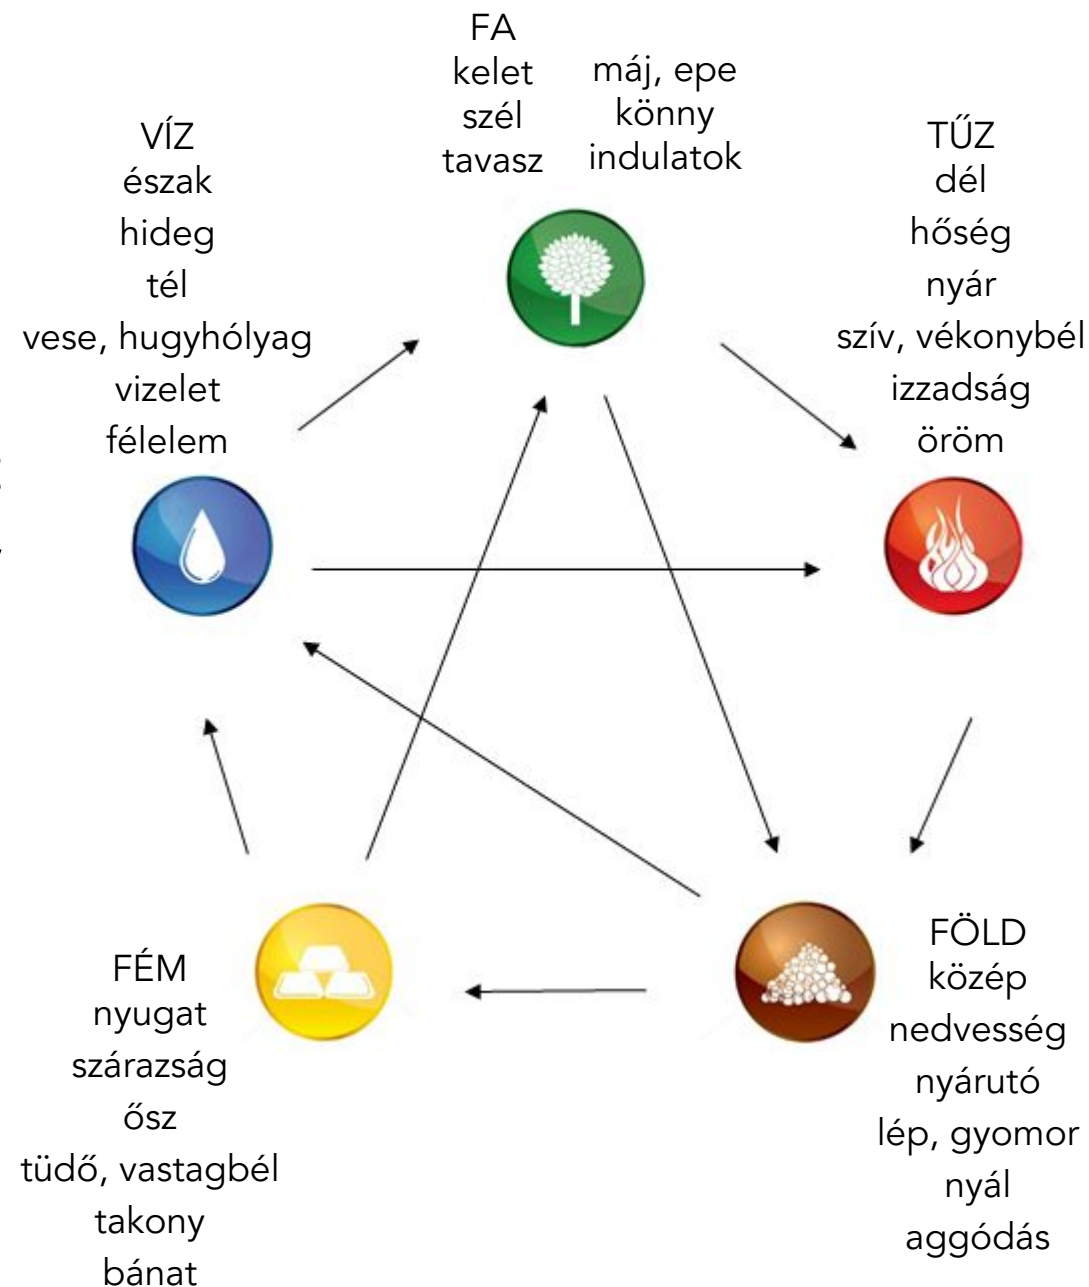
FA
kelet
szél
tavasz

máj, epe
könny
indulatok

VÍZ
észak
hideg
tél
vese, hugyhólyag
vizelet
félelem

TŰZ
dél
hőség
nyár
szív, vékonybél
izzadság
öröm

FÉM
nyugat
szárazság
ősz
tüdő, vastagbél
takony
bánat

FÖLD
közép
nedvesség
nyárutó
lép, gyomor
nyál
aggódás